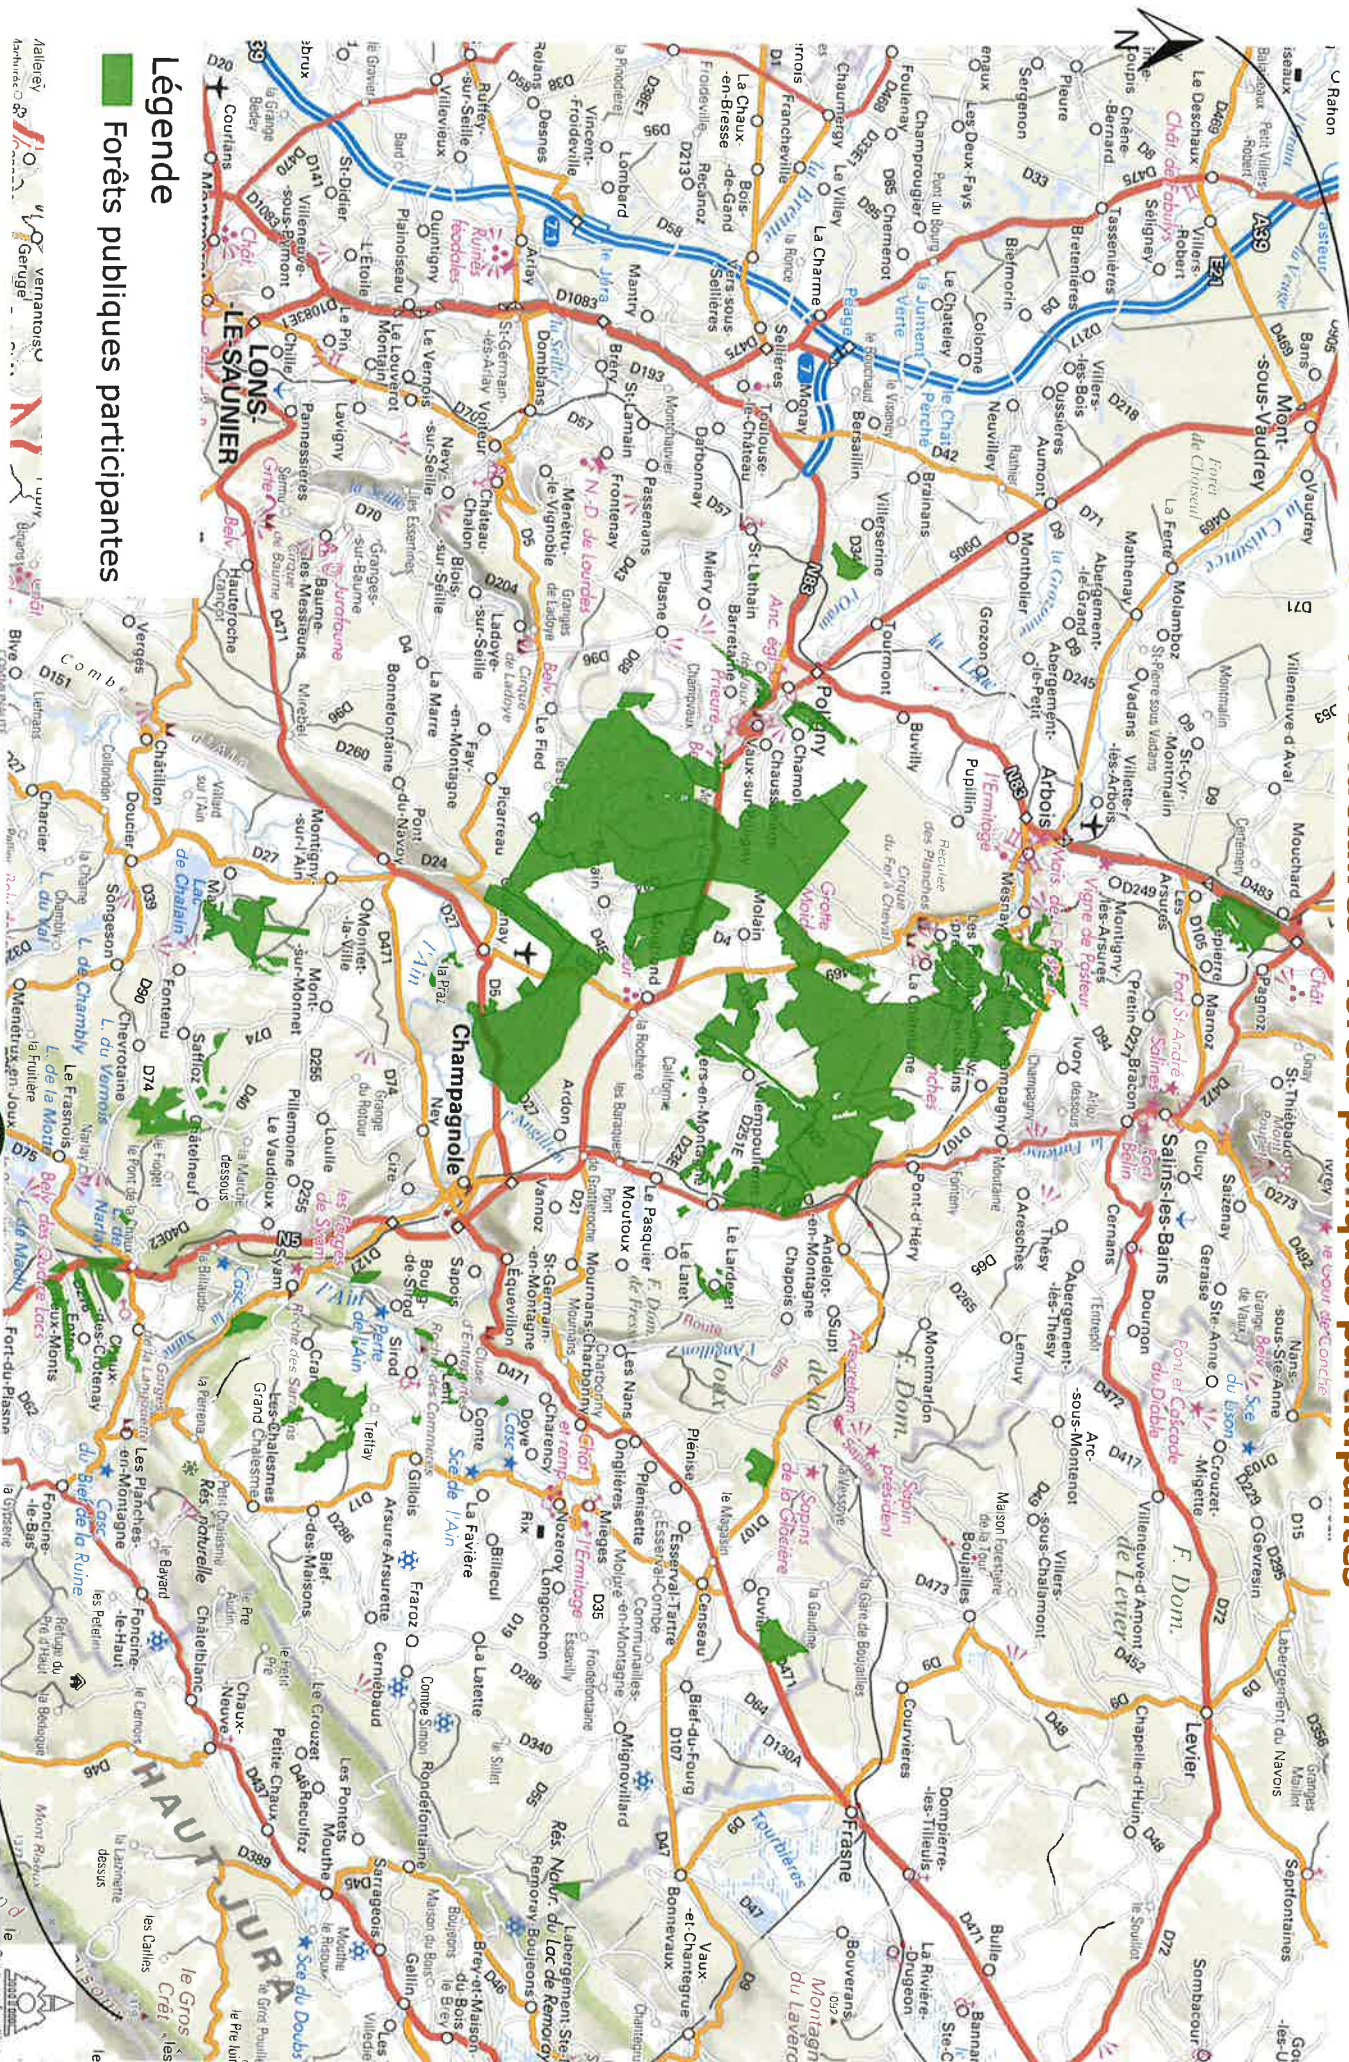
Légende
Forêts publiques participantes

LONS-LE-SAUNIER
Champagnole
Poligny
Arbois
Salins-les-Bains
Levier
Frasne
Mont-sous-Vaudrey
HAUT JURA
Sellières
Bersaillin
Mouchard
Nozeroy
Andelot-en-Montagne
Chapois
Montmarlon
Supt
Le Larderet
Le Pasquier
Mournans-Charbonny
Les Nans
Crotenay
Vers-en-Montagne
Montrond
Ney
Sirod
Syam
Foncine-le-Haut
Foncine-le-Bas
Mignovillard
Censeau
Bief-du-Fourg
Boujailles
Courvières
Dompierre-les-Tilleuls
Bonnevaux
Vaux-et-Chantegrue
Chapelle-d'Huin
Villeneuve-d'Amont
Ivory
Cernans
Marnoz
Pagnoz
Aiglepierre
Mesnay
Pupillin
Buvilly
Grozon
Tourmont
Barretaine
Plasne
Miéry
Passenans
Frontenay
Domblans
Voiteur
Bréry
Arlay
Montain
Pannessières
Perrigny
Revigny
Conliège
Vernantois
Mirebel
Crançot
Verges
Châtillon
Doucier
Chaux-des-Crotenay
Équevillon
Le Vaudioux
Pillemoine
Saffloz
Chevrotaine
Fontenu
Le Frasnois
Foncine
Les Planches-en-Montagne
Cerniébaud
Rondefontaine
Fraroz
Gillois
Arsure-Arsurette
Les Chalesmes
Bief-des-Maisons
Chaux-Neuve
Petite-Chaux
Mouthe
Sarrageois
Gellin
Reculfoz
Les Pontets
Labergement-Ste-Marie
Remoray-Boujeons
Villers-Farlay
Ounans
Souvans
Vaudrey
Bans
Villers-Robert
Seligney
Tassenières
Biefmorin
Colonne
Neuvilley
Aumont
Montholier
Abergement-le-Grand
Abergement-le-Petit
Vadans
Villette-lès-Arbois
Montigny-lès-Arsures
Les Arsures
St-Cyr-Montmalin
Molamboz
La Ferté
Mathenay
Villerserine
Brainans
Le Chateley
Chaumergy
Le Deschaux
Foulenay
Sergenon
Pleure
Lombard
Mantry
Ruffey-sur-Seille
Villevieux
Bletterans
Courlans
Chille
Montmorot
L'Étoile
Plainoiseau
Le Louverot
St-Germain-lès-Arlay
Château-Chalon
Nevy-sur-Seille
Baume-les-Messieurs
Granges-sur-Baume
Ladoye-sur-Seille
Le Fied
Bonnefontaine
La Marre
Fay-en-Montagne
Picarreau
Montigny-sur-l'Ain
Monnet-la-Ville
Mont-sur-Monnet
Loulle
Sapois
Bourg-de-Sirod
St-Germain-en-Montagne
Chatelneuf
Songeson
Marigny
Charency
Onglières
Plénise
Esserval-Tartre
Mièges
Communailles-en-Montagne
Billecul
La Latette
Rix
Conte
La Favière
Aresches
Thésy
Lemuy
Arc-sous-Montenot
Villers-sous-Chalamont
Geraise
Crouzet-Migette
Dournon
Ste-Anne
Nans-sous-Ste-Anne
Saizenay
Clucy
Sombacour
Septfontaines
Bulle
La Rivière-Drugeon
Bouverans
Gevresin
Labergement-du-Navois
Lac de Chalain
L. de Chambly
L. du Vernois
L. de la Motte
L. du Val
Lac de Remoray
Saut de la Forge
Belvédère des Quatre Lacs
Scé de l'Ain
Perte de l'Ain
Scé du Doubs
Forêt de Chaux
F. Dom.
F. Dom. de la Joux
F. Dom. de Levier
Le Gros Crêt
Ch. du Pin
N.-D. de Lourdes
Grotte des Moidons
Sapin président
Arboretum
Source de la Loue
Fort St-André
Fort Belin
Pont et Cascade du Diable
Le Cour de Conche
Ruines féodales
Pont du Diable
Forêt de Fourg